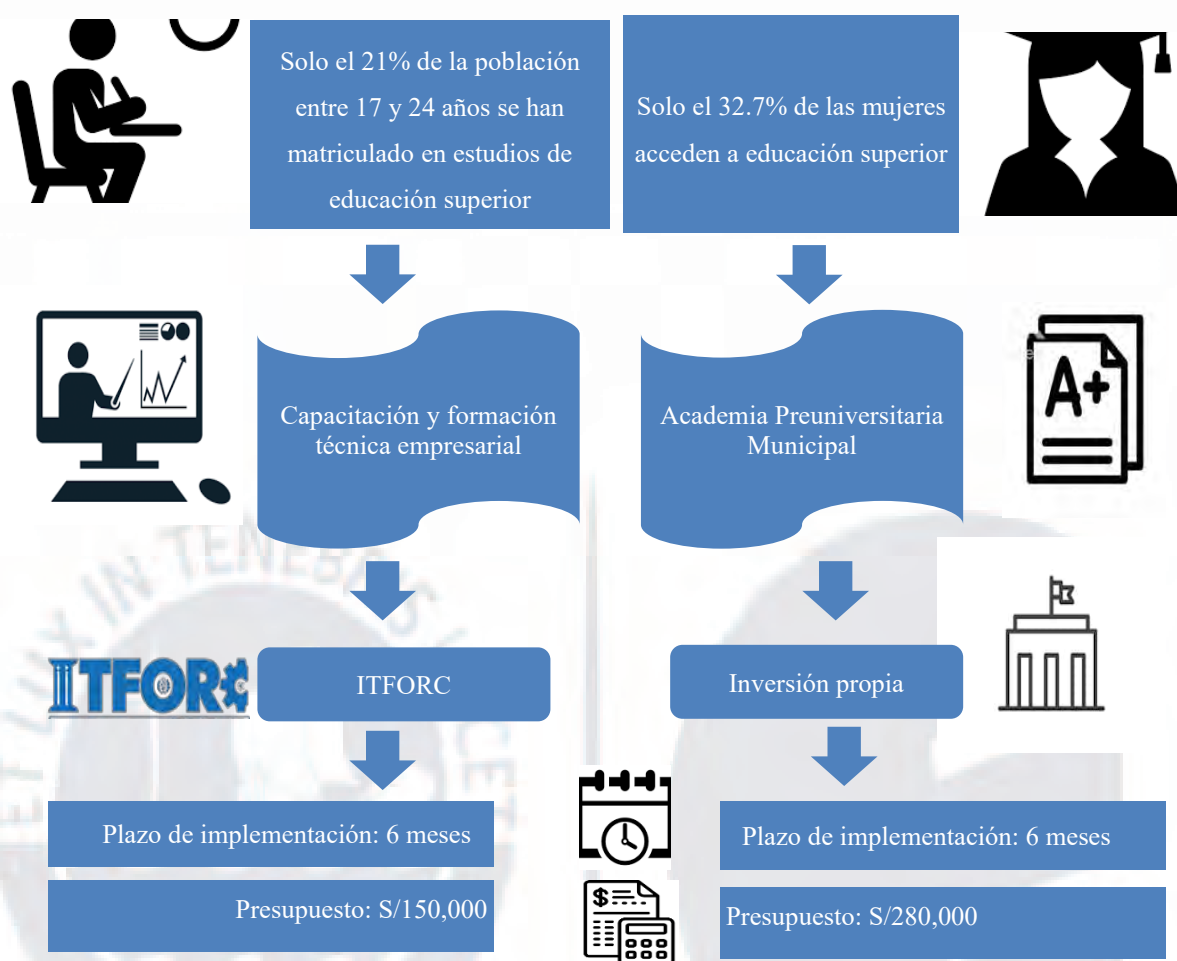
Solo el 21% de la población entre 17 y 24 años se han matriculado en estudios de educación superior

Solo el 32.7% de las mujeres acceden a educación superior

Capacitación y formación técnica empresarial

Academia Preuniversitaria Municipal

A+

ITFORC

ITFORC

Inversión propia

Plazo de implementación: 6 meses

Presupuesto: S/150,000

Plazo de implementación: 6 meses

Presupuesto: S/280,000